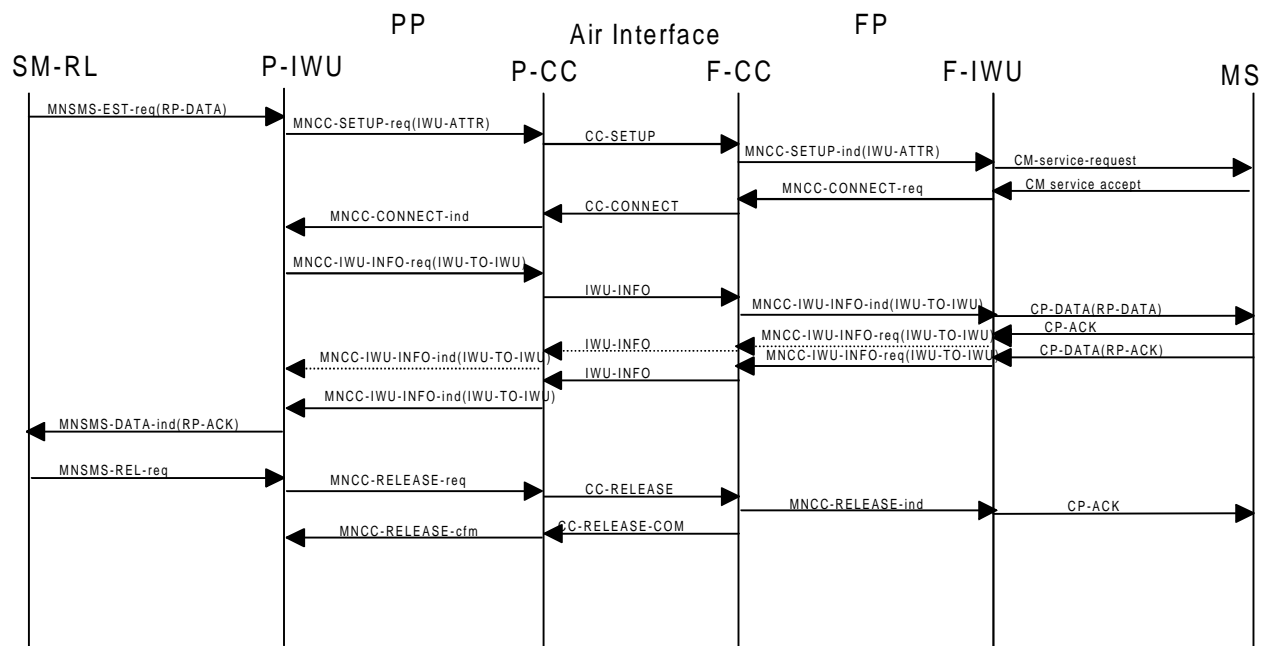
PP

Air Interface

FP

SM-RL

P-IWU

P-CC

F-CC

F-IWU

MS

MNSMS-EST-req(RP-DATA)

MNCC-SETUP-req(IWU-ATTR)

CC-SETUP

MNCC-SETUP-ind(IWU-ATTR)

CM-service-request

CM service accept

MNCC-CONNECT-req

CC-CONNECT

MNCC-CONNECT-ind

MNCC-IWU-INFO-req(IWU-TO-IWU)

IWU-INFO

MNCC-IWU-INFO-ind(IWU-TO-IWU)

CP-DATA(RP-DATA)

CP-ACK

MNCC-IWU-INFO-req(IWU-TO-IWU)

IWU-INFO

MNCC-IWU-INFO-ind(IWU-TO-IWU)

MNCC-IWU-INFO-req(IWU-TO-IWU)

CP-DATA(RP-ACK)

IWU-INFO

MNCC-IWU-INFO-ind(IWU-TO-IWU)

MNSMS-DATA-ind(RP-ACK)

MNSMS-REL-req

MNCC-RELEASE-req

CC-RELEASE

MNCC-RELEASE-ind

CP-ACK

MNCC-RELEASE-cfm

CC-RELEASE-COM